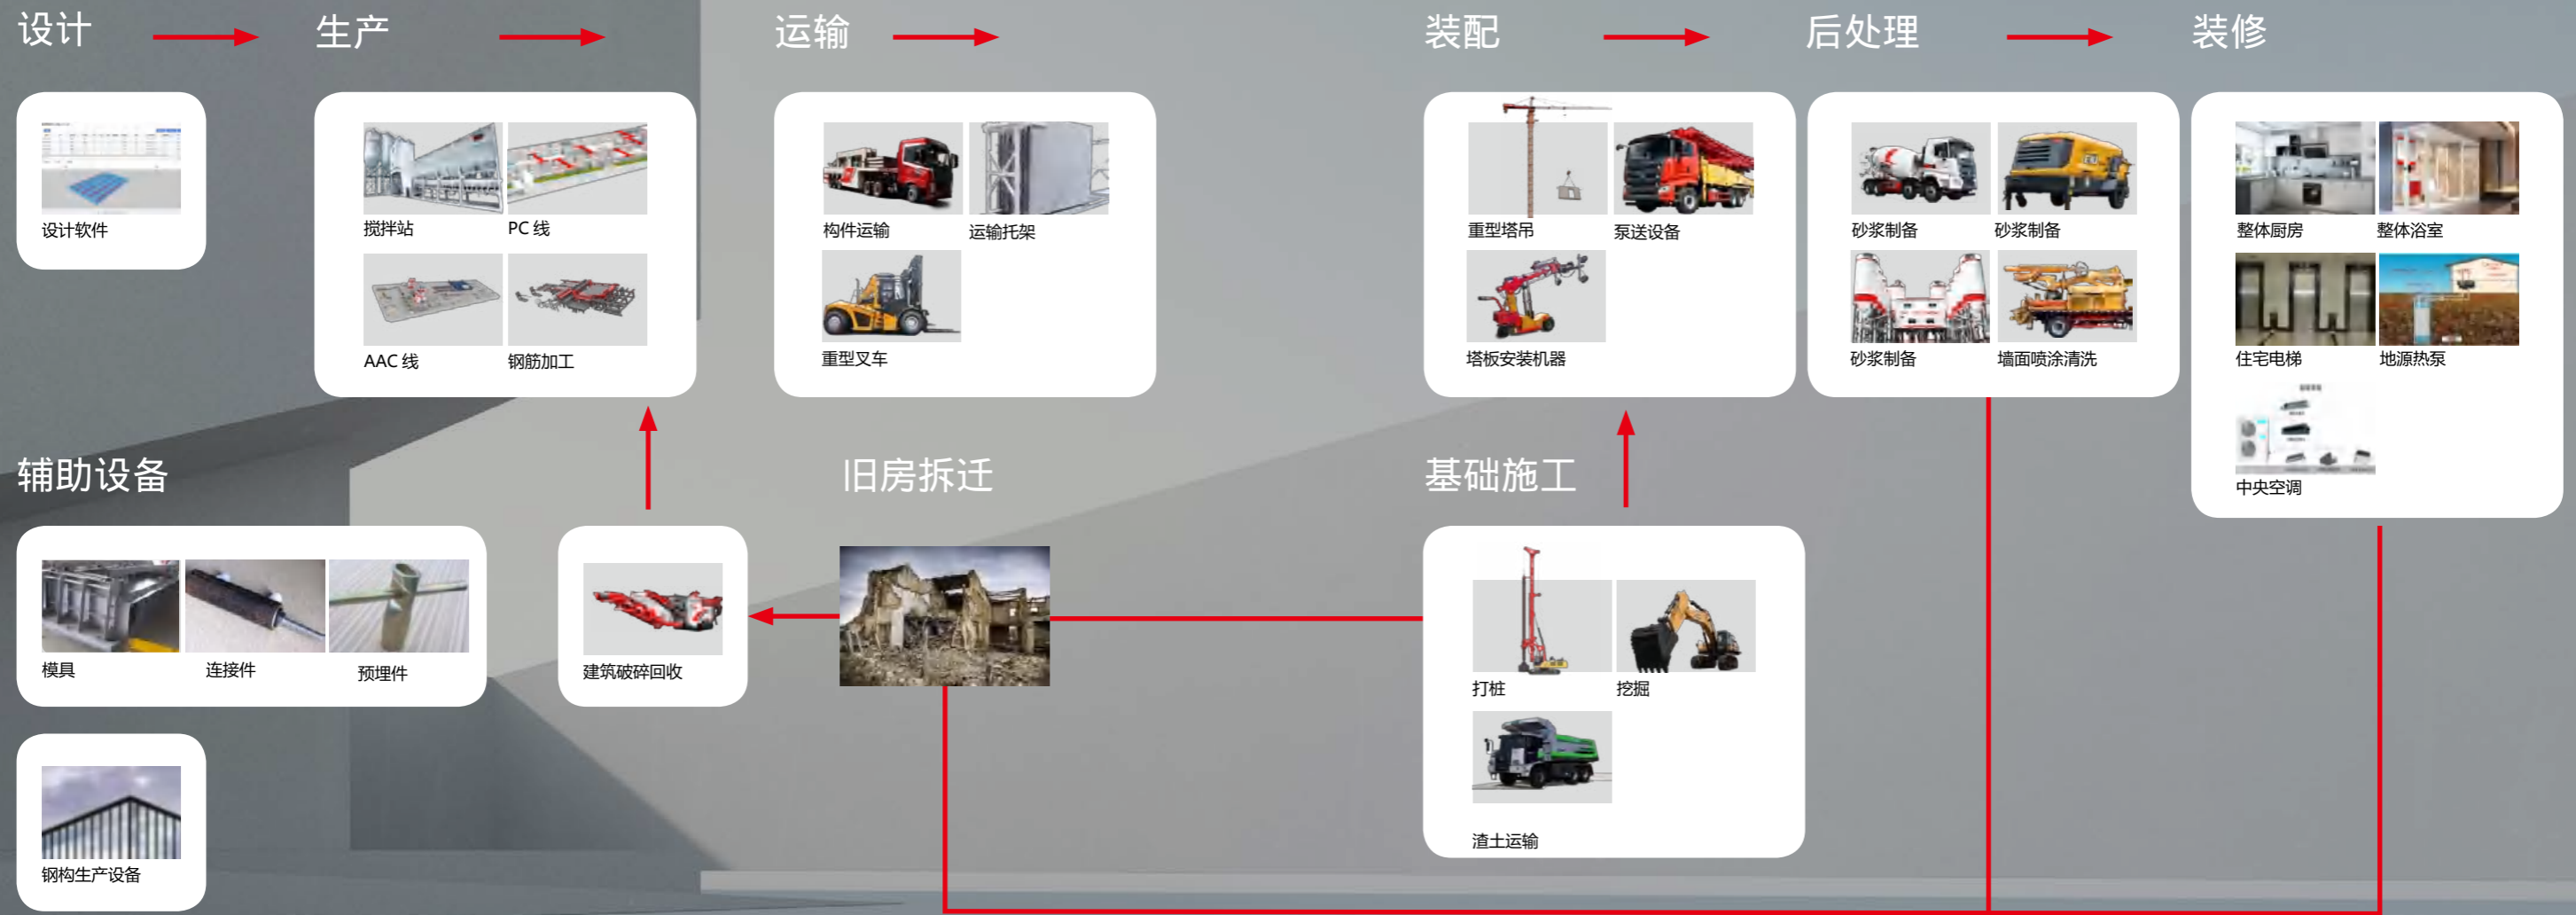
设计

设计软件

生产

搅拌站

PC 线

AAC 线

钢筋加工

运输

构件运输

运输托架

重型叉车

装配

重型塔吊

泵送设备

塔板安装机器

后处理

砂浆制备

砂浆制备

砂浆制备

墙面喷涂清洗

装修

整体厨房

整体浴室

住宅电梯

地源热泵

中央空调

辅助设备

模具

连接件

预埋件

钢构生产设备

建筑破碎回收

旧房拆迁

基础施工

打桩

挖掘

渣土运输